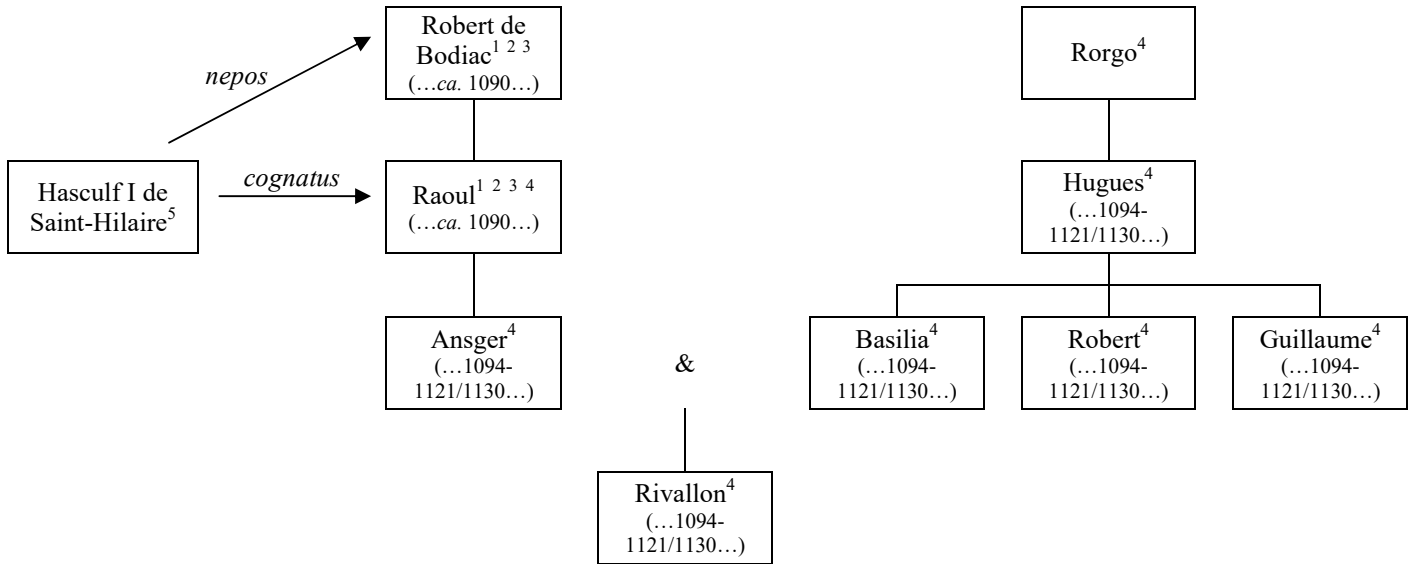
Robert de Bodiac$^{1\ 2\ 3}$
(…*ca.* 1090…)

*nepos*

Hasculf I de Saint-Hilaire$^{5}$

*cognatus*

Raoul$^{1\ 2\ 3\ 4}$
(…*ca.* 1090…)

Ansger$^{4}$
(…1094-1121/1130…)

&

Rivallon$^{4}$
(…1094-1121/1130…)

Rorgo$^{4}$

Hugues$^{4}$
(…1094-1121/1130…)

Basilia$^{4}$
(…1094-1121/1130…)

Robert$^{4}$
(…1094-1121/1130…)

Guillaume$^{4}$
(…1094-1121/1130…)